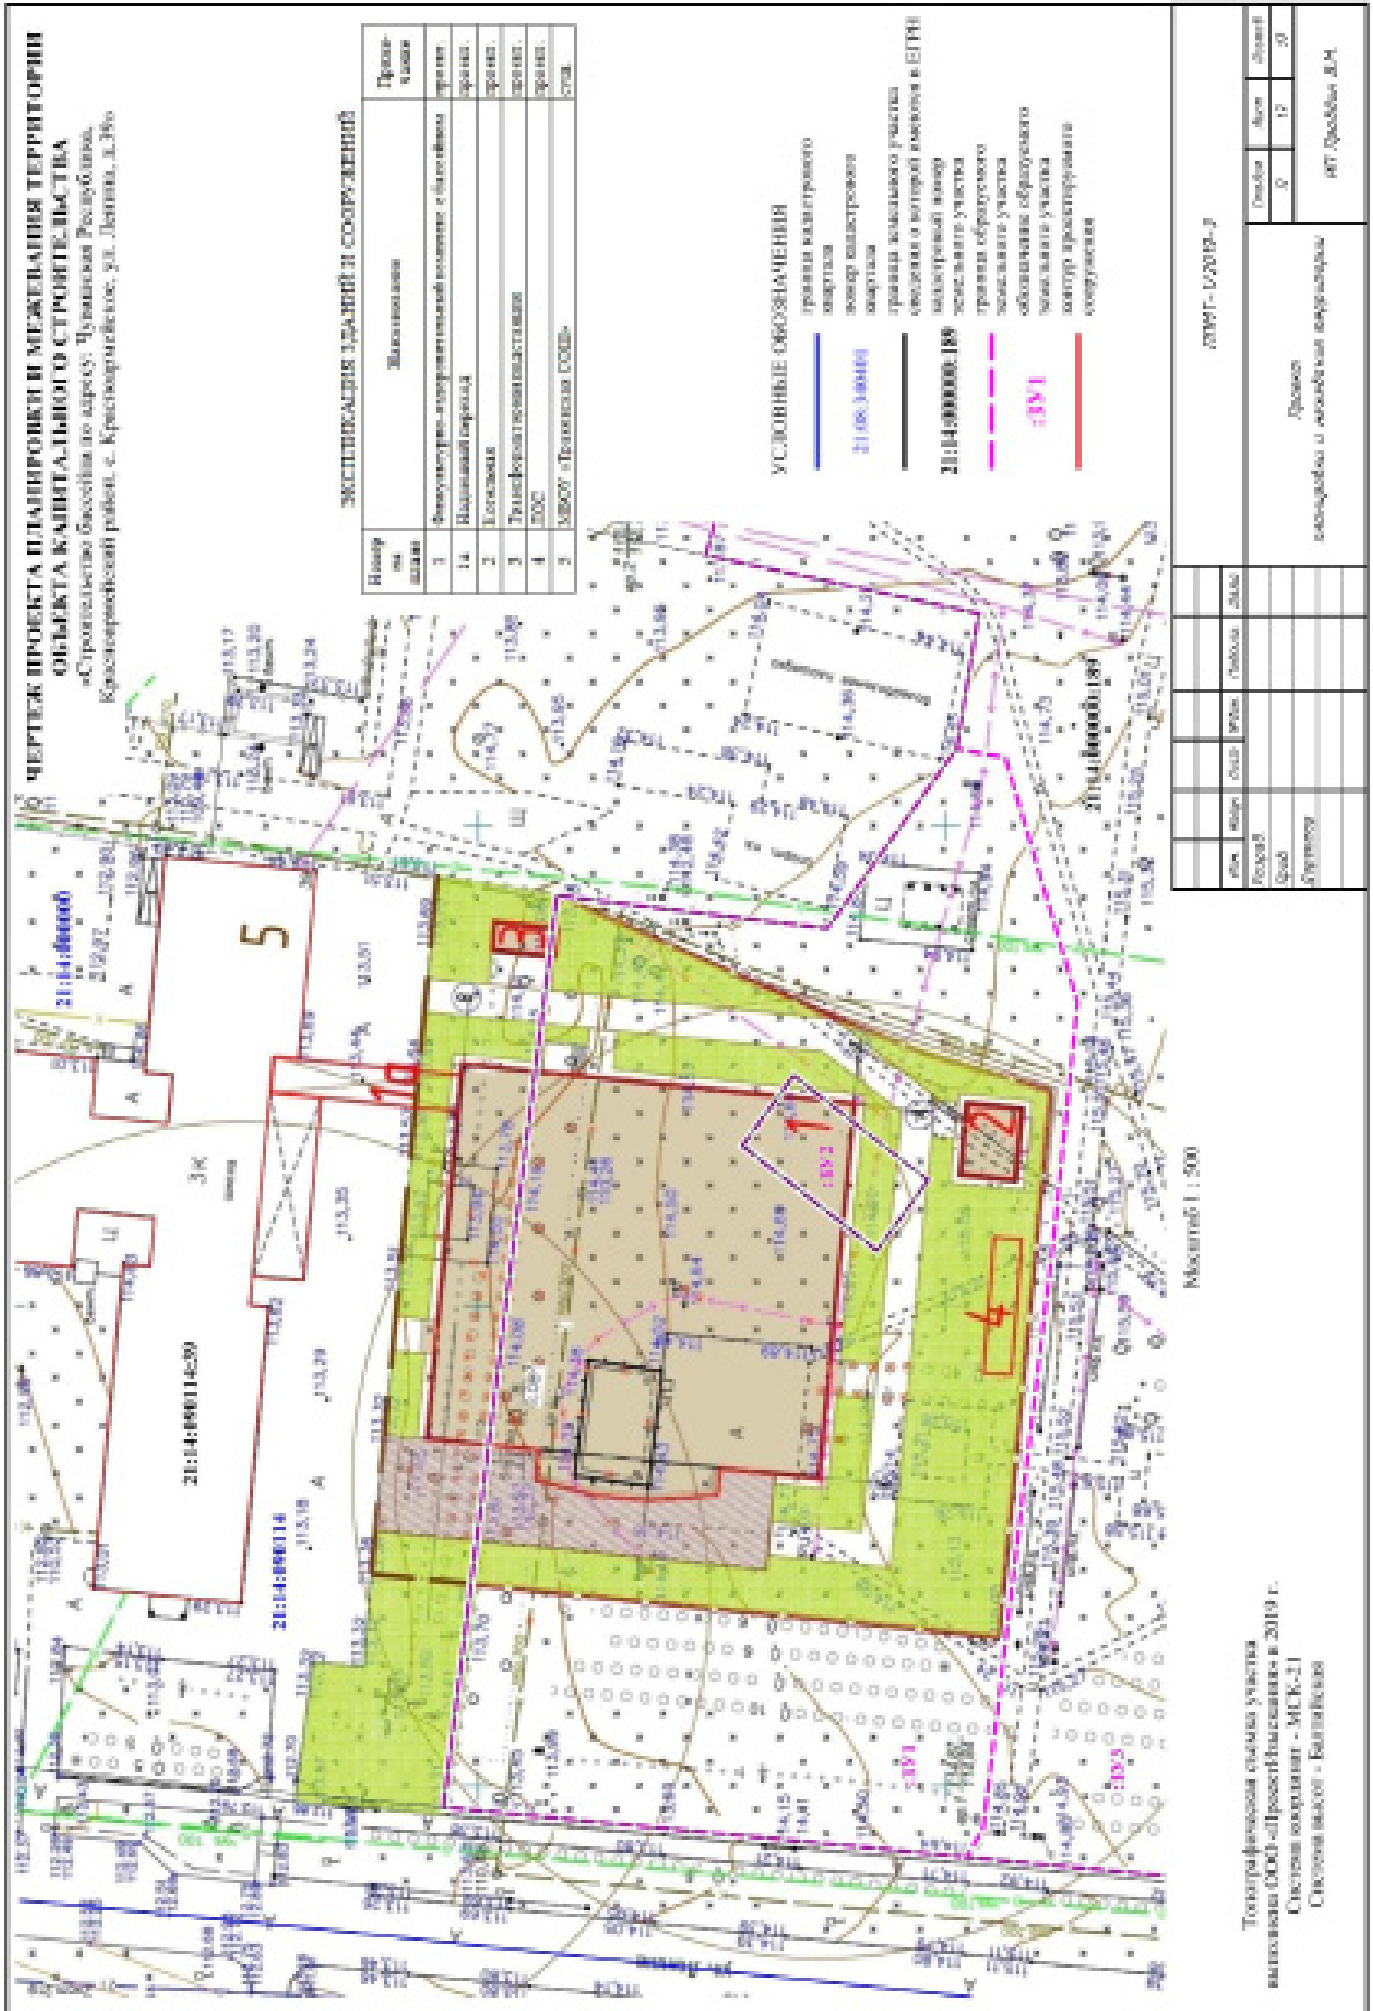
ЧЕРТЕЖ ПРОЕКТА ПЛАНИРОВКИ И МЕЖЕВАНИЯ ТЕРРИТОРИИ ОБЪЕКТА КАПИТАЛЬНОГО СТРОИТЕЛЬСТВА
«Строительство бассейна по адресу: Чувашская Республика, Красноармейский район, с. Красноармейское, ул. Ленина, д.36»

ЭКСПЛИКАЦИЯ ЗДАНИЙ И СООРУЖЕНИЙ

| Номер на плане | Наименование | Примечание |
|---|---|---|
| 1 | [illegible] | проект. |
| 1а | Надземный переход | проект. |
| 2 | Котельная | проект. |
| 3 | Трансформаторная подстанция | проект. |
| 4 | ДЭС | проект. |
| 5 | МБОУ «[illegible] СОШ» | сущ. |

УСЛОВНЫЕ ОБОЗНАЧЕНИЯ
граница кадастрового квартала
21:14:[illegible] номер кадастрового квартала
граница земельного участка сведения о котором внесены в ЕГРН
21:14:000000:10 кадастровый номер земельного участка
граница образуемого земельного участка
:ЗУ1 обозначение образуемого земельного участка
контур проектируемого сооружения

5
1а
1
2
3
4
:ЗУ2
:ЗУ1
:ЗУ3
21:14:000000
21:14:000114:29
21:14:000114
21:14:000000:10
А
Ш

Масштаб 1 : 500

Топографическая съемка участка выполнена ООО «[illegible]» в 2019 г.
Система координат - МСК-21
Система высот - Балтийская

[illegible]-1/2019-3
Чертеж планировки и межевания территории
Стадия П Лист 1 Листов 1
ИП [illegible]